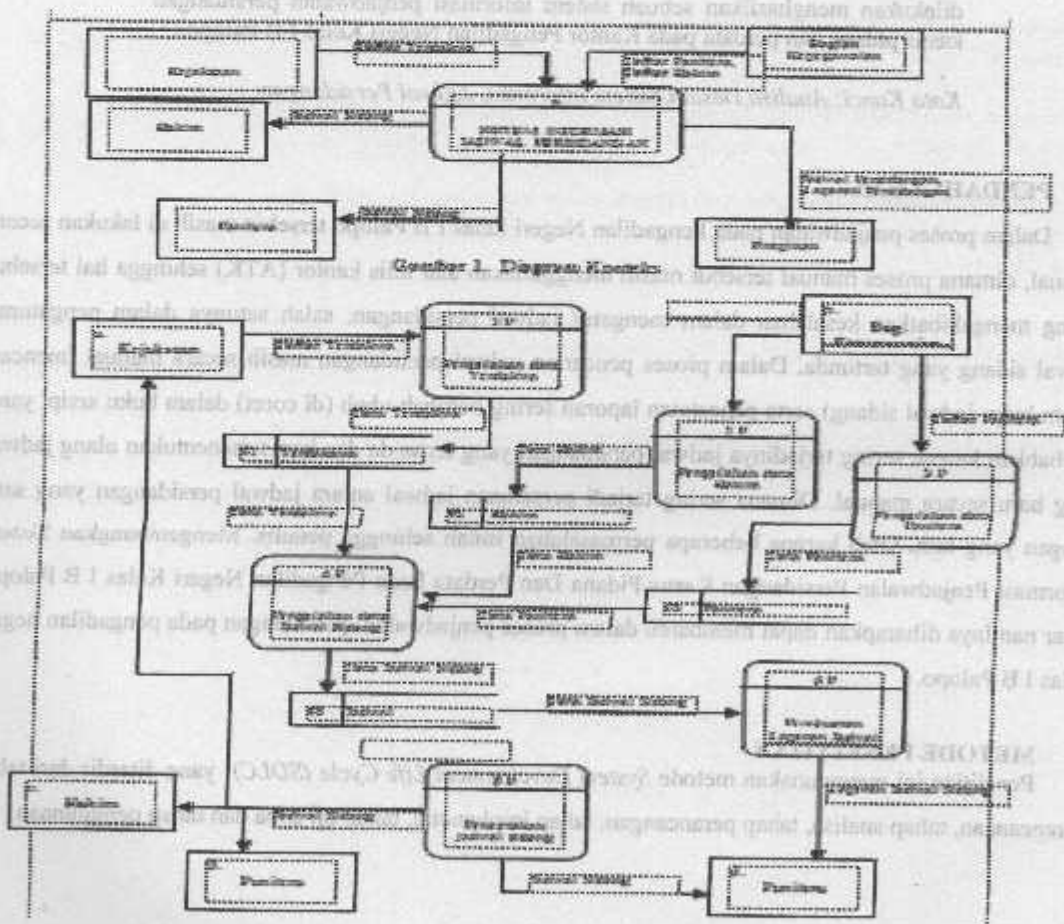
dilakukan menghasilkan sebuah sistem informasi penjadwalan persidangan
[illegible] pada Kantor Pengadilan Negeri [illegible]

Kata Kunci: Jadwal, Persidangan, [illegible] Informasi Persidangan

PENDAHULUAN

Dalam proses penjadwalan pada Pengadilan Negeri Kelas I B Palopo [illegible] dilakukan secara manual, dimana proses manual tersebut masih menggunakan alat tulis kantor (ATK) sehingga hal tersebut yang mengakibatkan kesalahan dalam mengatur jadwal persidangan, salah satunya dalam pengaturan jadwal sidang yang tertunda. Dalam proses penentuan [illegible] terkadang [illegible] jadwal sidang, dan pembuatan laporan sering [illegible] dalam buku untuk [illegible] yang terjadinya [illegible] penentuan ulang jadwal yang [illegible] manual. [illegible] jadwal antara jadwal persidangan yang satu dengan yang lain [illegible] karena beberapa permasalahan, tidak sehingga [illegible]. Mengembangkan Sistem Informasi Penjadwalan Persidangan Kasus Pidana Dan Perdata Pada Pengadilan Negeri Kelas I B Palopo. Dan nantinya diharapkan dapat membantu dalam proses penjadwalan persidangan pada pengadilan negeri kelas I B Palopo.

Gambar 1. Diagram Konteks

METODE PENELITIAN

Penelitian ini menggunakan metode System Development Life Cycle (SDLC) yang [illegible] tahap perencanaan, tahap analisis, tahap perancangan, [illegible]

Kejaksaan
Hakim
Bagian Kepaniteraan
SISTEM INFORMASI JADWAL PERSIDANGAN
Panitera
Pengacara
Kejaksaan
Bag. Kepaniteraan
Pengolahan data perkara
Pengolahan data
Pengolahan data jadwal sidang
Pembuatan Laporan Jadwal
Hakim
Panitera
Panitera
Cetak jadwal sidang
Jadwal Sidang
Data Jadwal Sidang
Laporan Jadwal
Data Perkara
Data Terdakwa
Data Hakim